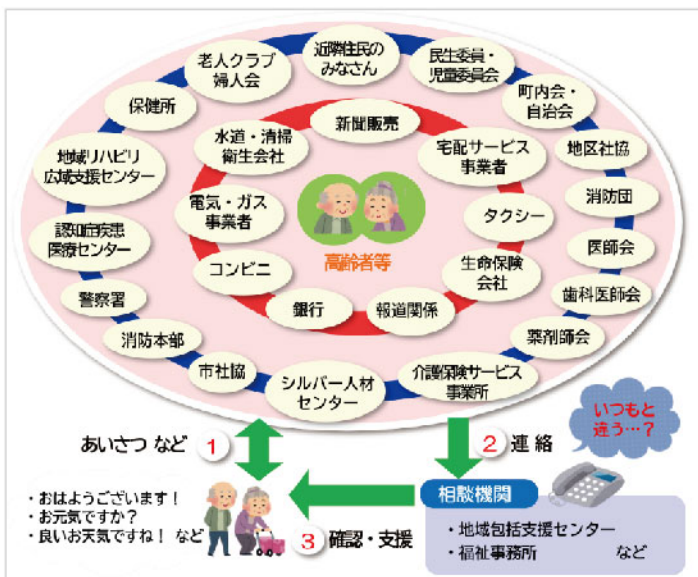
老人クラブ
婦人会

近隣住民の
みなさん

民生委員・
児童委員会

町内会・
自治会

保健所

地区社協

地域リハビリ
広域支援センター

消防団

認知症疾患
医療センター

医師会

警察署

歯科医師会

消防本部

薬剤師会

市社協

シルバー人材
センター

介護保険サービス
事業所

水道・清掃
衛生会社

新聞販売

宅配サービス
事業者

電気・ガス
事業者

タクシー

コンビニ

生命保険
会社

銀行

報道関係

高齢者等

あいさつ など ①

② 連 絡

いつもと
違う…?

・おはようございます!
・お元気ですか?
・良いお天気ですね! など

③ 確認・支援

相談機関

・地域包括支援センター
・福祉事務所 など